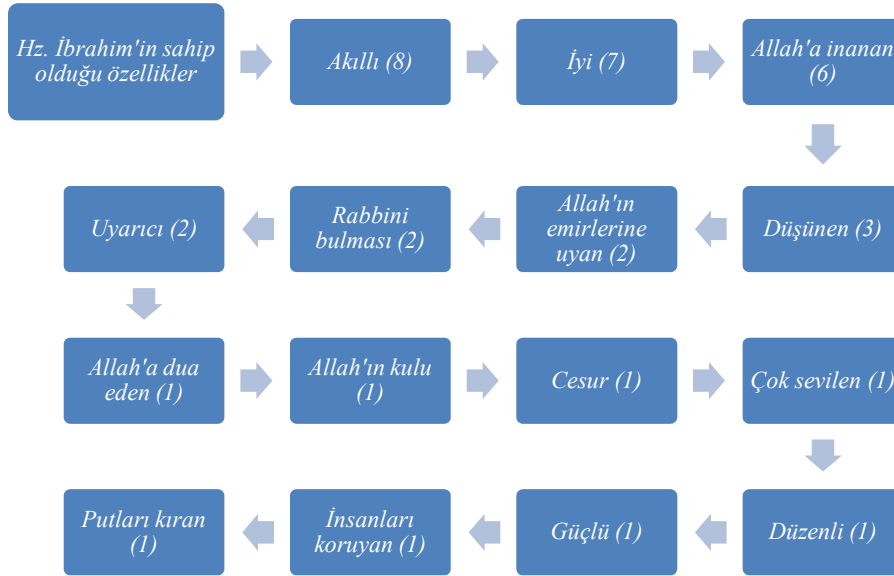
Hz. İbrahim'in sahip olduğu özellikler

Akıllı (8)

İyi (7)

Allah'a inanan (6)

Düşünen (3)

Allah'ın emirlerine uyan (2)

Rabbini bulması (2)

Uyarıcı (2)

Allah'a dua eden (1)

Allah'ın kulu (1)

Cesur (1)

Çok sevilen (1)

Düzenli (1)

Güçlü (1)

İnsanları koruyan (1)

Putları kıran (1)